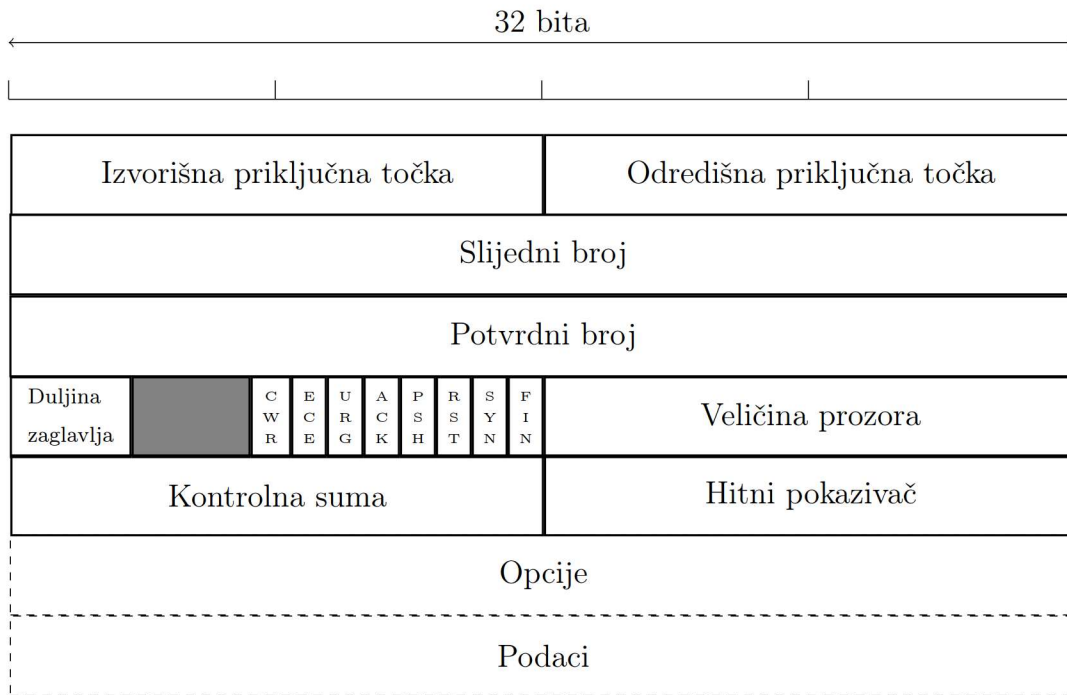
32 bita

| Izvorišna priključna točka | | | | | | | | | | Odredišna priključna točka |
|---|---|---|---|---|---|---|---|---|---|---|
| Slijedni broj | | | | | | | | | | |
| Potvrdni broj | | | | | | | | | | |
| Duljina zaglavlja | | CWR | ECE | URG | ACK | PSH | RST | SYN | FIN | Veličina prozora |
| Kontrolna suma | | | | | | | | | | Hitni pokazivač |
| Opcije | | | | | | | | | | |
| Podaci | | | | | | | | | | |